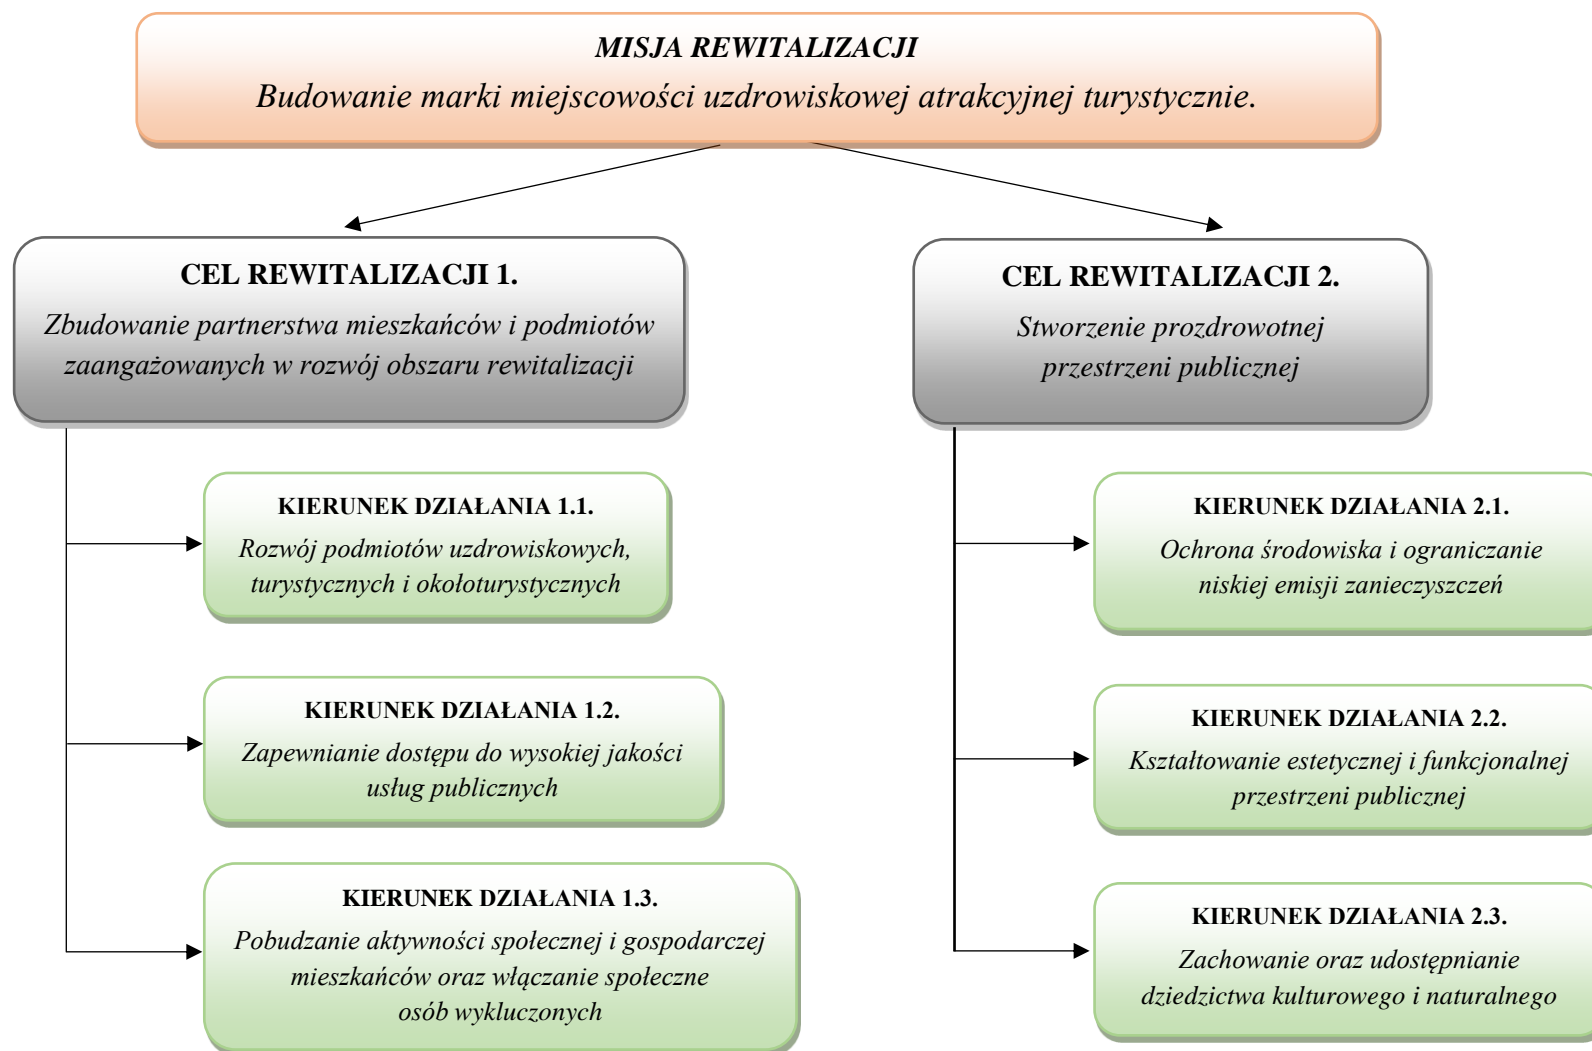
MISJA REWITALIZACJI
Budowanie marki miejscowości uzdrowiskowej atrakcyjnej turystycznie.

CEL REWITALIZACJI 1.
Zbudowanie partnerstwa mieszkańców i podmiotów zaangażowanych w rozwój obszaru rewitalizacji

KIERUNEK DZIAŁANIA 1.1.
Rozwój podmiotów uzdrowiskowych, turystycznych i okołoturystycznych

KIERUNEK DZIAŁANIA 1.2.
Zapewnianie dostępu do wysokiej jakości usług publicznych

KIERUNEK DZIAŁANIA 1.3.
Pobudzanie aktywności społecznej i gospodarczej mieszkańców oraz włączanie społeczne osób wykluczonych

CEL REWITALIZACJI 2.
Stworzenie prozdrowotnej przestrzeni publicznej

KIERUNEK DZIAŁANIA 2.1.
Ochrona środowiska i ograniczanie niskiej emisji zanieczyszczeń

KIERUNEK DZIAŁANIA 2.2.
Kształtowanie estetycznej i funkcjonalnej przestrzeni publicznej

KIERUNEK DZIAŁANIA 2.3.
Zachowanie oraz udostępnianie dziedzictwa kulturowego i naturalnego